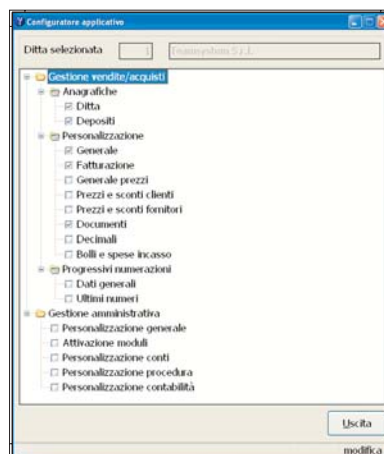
Configuratore applicativo

Ditta selezionata | 1 | Teamsystem S.r.l.

Gestione vendite/acquisti
Anagrafiche
Ditta
Depositi
Personalizzazione
Generale
Fatturazione
Generale prezzi
Prezzi e sconti clienti
Prezzi e sconti fornitori
Documenti
Decimali
Bolli e spese incasso
Progressivi numerazioni
Dati generali
Ultimi numeri
Gestione amministrativa
Personalizzazione generale
Attivazione moduli
Personalizzazione conti
Personalizzazione procedura
Personalizzazione contabilità

Uscita

modifica